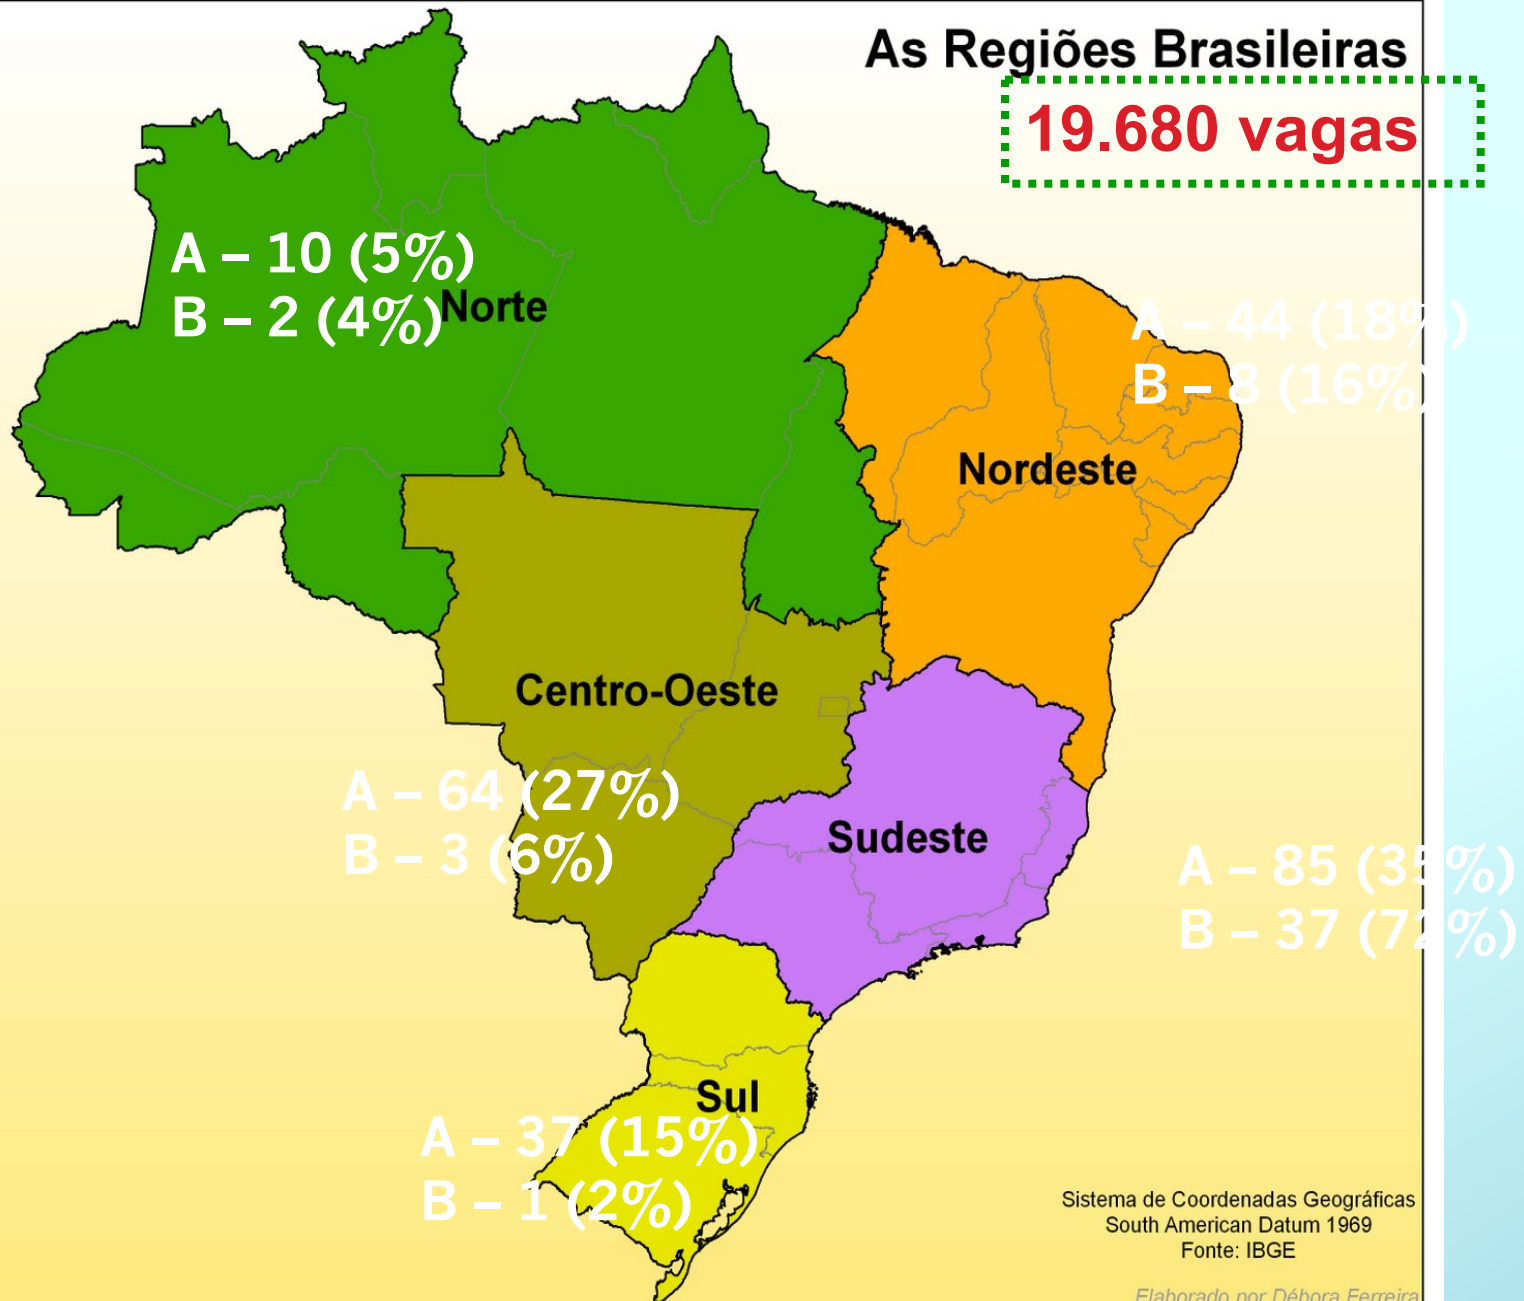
As Regiões Brasileiras

19.680 vagas

A – 10 (5%)
B – 2 (4%)

Norte

A – 44 (18%)
B – 8 (16%)

Nordeste

Centro-Oeste

A – 64 (27%)
B – 3 (6%)

Sudeste

A – 85 (35%)
B – 37 (72%)

Sul

A – 37 (15%)
B – 1 (2%)

Sistema de Coordenadas Geográficas
South American Datum 1969
Fonte: IBGE

Elaborado por Débora Ferreira